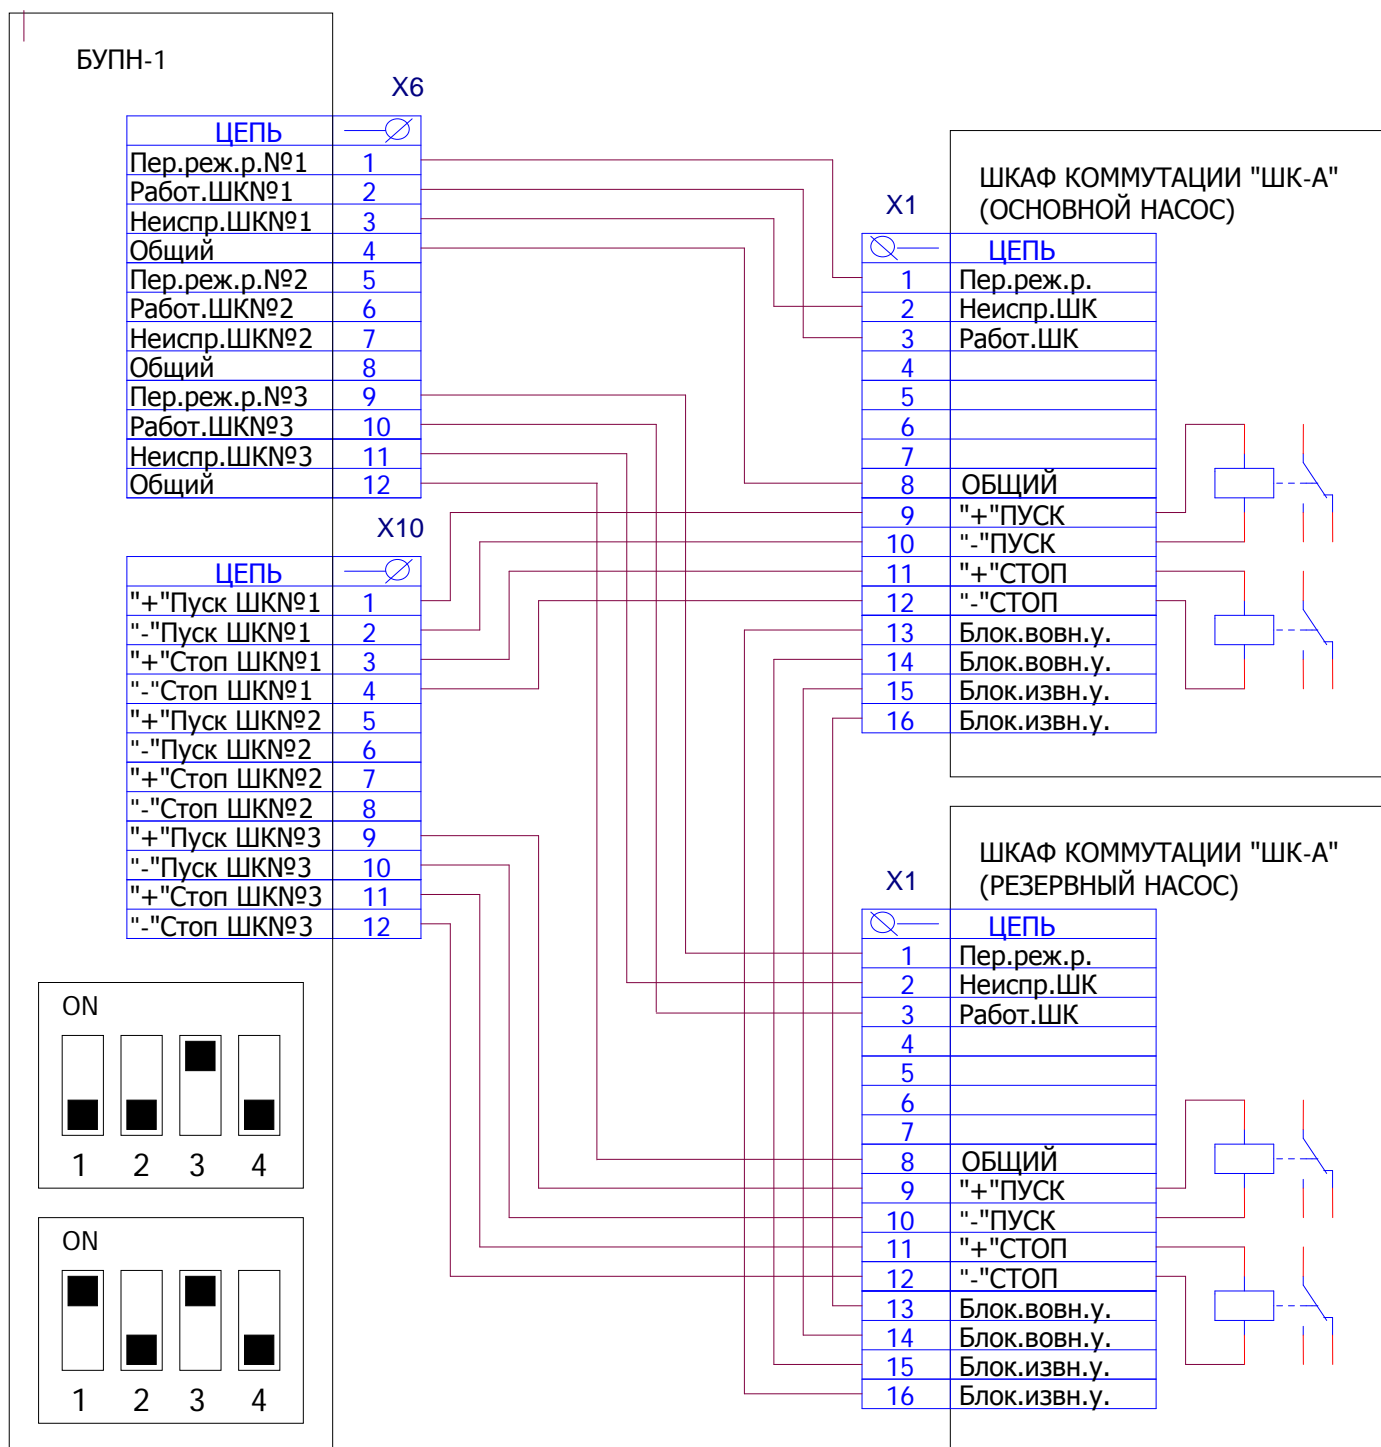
БУПН-1

X6

| ЦЕПЬ | ∅ |
|---|---|
| Пер.реж.р.№1 | 1 |
| Работ.ШК№1 | 2 |
| Неиспр.ШК№1 | 3 |
| Общий | 4 |
| Пер.реж.р.№2 | 5 |
| Работ.ШК№2 | 6 |
| Неиспр.ШК№2 | 7 |
| Общий | 8 |
| Пер.реж.р.№3 | 9 |
| Работ.ШК№3 | 10 |
| Неиспр.ШК№3 | 11 |
| Общий | 12 |

X10

| ЦЕПЬ | ∅ |
|---|---|
| "+"Пуск ШК№1 | 1 |
| "-"Пуск ШК№1 | 2 |
| "+"Стоп ШК№1 | 3 |
| "-"Стоп ШК№1 | 4 |
| "+"Пуск ШК№2 | 5 |
| "-"Пуск ШК№2 | 6 |
| "+"Стоп ШК№2 | 7 |
| "-"Стоп ШК№2 | 8 |
| "+"Пуск ШК№3 | 9 |
| "-"Пуск ШК№3 | 10 |
| "+"Стоп ШК№3 | 11 |
| "-"Стоп ШК№3 | 12 |

ON
1 2 3 4

ON
1 2 3 4

ШКАФ КОММУТАЦИИ "ШК-А"
(ОСНОВНОЙ НАСОС)

X1

| ∅ | ЦЕПЬ |
|---|---|
| 1 | Пер.реж.р. |
| 2 | Неиспр.ШК |
| 3 | Работ.ШК |
| 4 | |
| 5 | |
| 6 | |
| 7 | |
| 8 | ОБЩИЙ |
| 9 | "+"ПУСК |
| 10 | "-"ПУСК |
| 11 | "+"СТОП |
| 12 | "-"СТОП |
| 13 | Блок.вовн.у. |
| 14 | Блок.вовн.у. |
| 15 | Блок.извн.у. |
| 16 | Блок.извн.у. |

ШКАФ КОММУТАЦИИ "ШК-А"
(РЕЗЕРВНЫЙ НАСОС)

X1

| ∅ | ЦЕПЬ |
|---|---|
| 1 | Пер.реж.р. |
| 2 | Неиспр.ШК |
| 3 | Работ.ШК |
| 4 | |
| 5 | |
| 6 | |
| 7 | |
| 8 | ОБЩИЙ |
| 9 | "+"ПУСК |
| 10 | "-"ПУСК |
| 11 | "+"СТОП |
| 12 | "-"СТОП |
| 13 | Блок.вовн.у. |
| 14 | Блок.вовн.у. |
| 15 | Блок.извн.у. |
| 16 | Блок.извн.у. |